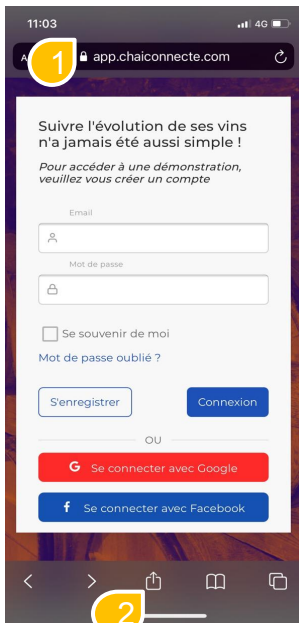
11:03
4G
A
1
app.chaiconnecte.com

Suivre l'évolution de ses vins n'a jamais été aussi simple !

Pour accéder à une démonstration, veuillez vous créer un compte

Email

Mot de passe

Se souvenir de moi

Mot de passe oublié ?

S'enregistrer

Connexion

OU

G Se connecter avec Google

f Se connecter avec Facebook

2